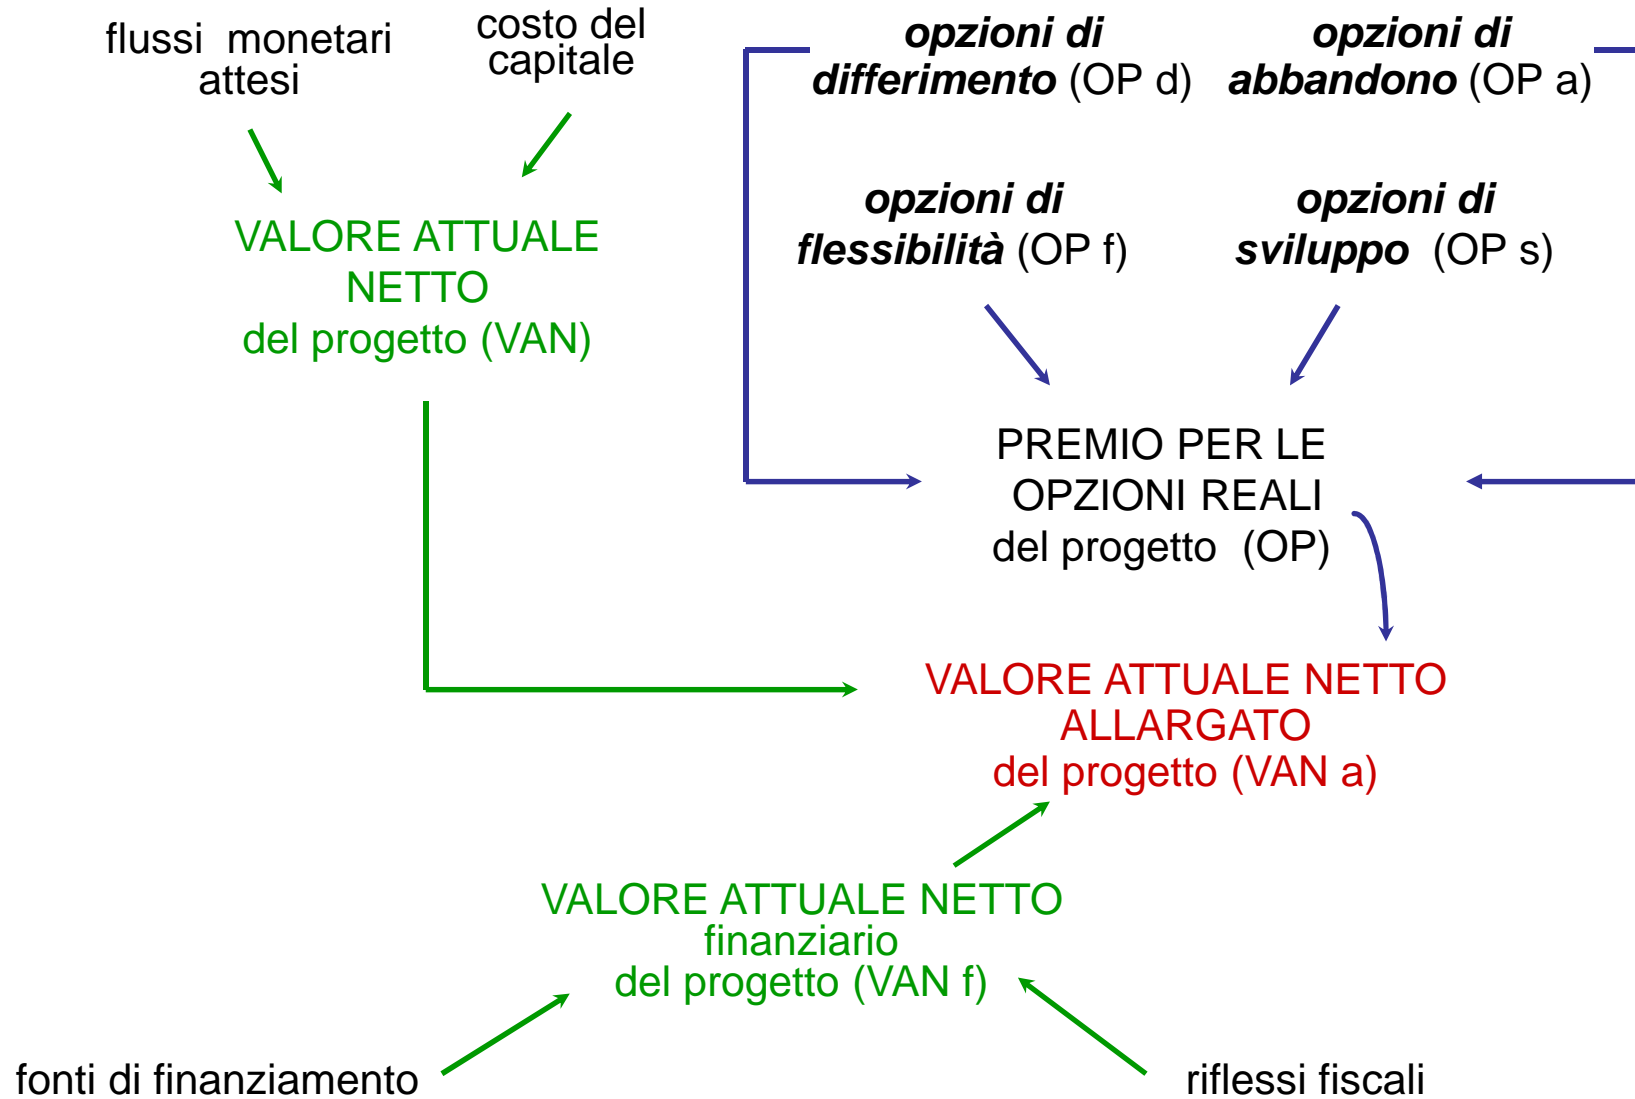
flussi monetari attesi

costo del capitale

VALORE ATTUALE NETTO del progetto (VAN)

***opzioni di differimento*** (OP d)

***opzioni di abbandono*** (OP a)

***opzioni di flessibilità*** (OP f)

***opzioni di sviluppo*** (OP s)

PREMIO PER LE OPZIONI REALI del progetto (OP)

VALORE ATTUALE NETTO ALLARGATO del progetto (VAN a)

VALORE ATTUALE NETTO finanziario del progetto (VAN f)

fonti di finanziamento

riflessi fiscali